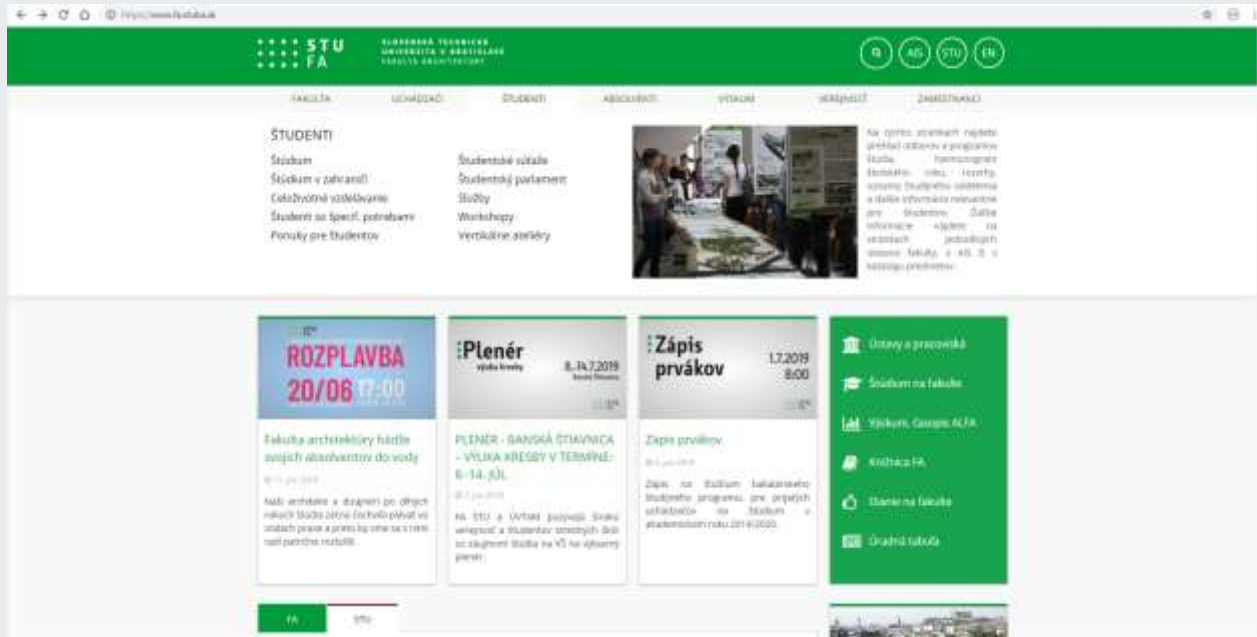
https://www.fa.stuba.sk

STU FA

SLOVENSKÁ TECHNICKÁ UNIVERZITA V BRATISLAVE FAKULTA ARCHITEKTÚRY

AIS STU EN

FAKULTA UCHÁDZAČI ŠTUDENTI ABSOLVENTI VÝSKUM VEREJNOSŤ ZAMESTNANCI

ŠTUDENTI

Štúdium
Štúdium v zahraničí
Celoživotné vzdelávanie
Študenti so špecif. potrebami
Ponuky pre študentov

Študentské súťaže
Študentský parlament
Služby
Workshopy
Vertikálne ateliéry

Na týchto stránkach nájdete prehľad odborov a programov štúdia, harmonogram školského roka, rozvrhy, systémy študijného oddelenia a ďalšie informácie relevantné pre študentov. Ďalšie informácie nájdete na stránkach jednotlivých ústavov fakulty, v AIS či v katalógu predmetov.

ROZPLAVBA 20/06 17:00

Fakulta architektúry hádže svojich absolventov do vody

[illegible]

Naši architekti a dizajnéri po dlhých rokoch štúdia začnú čochvíľa plávať vo vodách praxe a preto by sme sa s nimi radi patrične rozlúčili.

Plenér výuka kresby 8.-14.7.2019 Banská Štiavnica

PLENÉR - BANSKÁ ŠTIAVNICA - VÝUKA KRESBY V TERMÍNE: 8.-14. JÚL

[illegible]

FA STU a ÚVTAM pozývajú širokú verejnosť a študentov stredných škôl so záujmom štúdia na VŠ na výtvarný plenér.

Zápis prvákov 1.7.2019 8:00

Zápis prvákov

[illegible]

Zápis na štúdium bakalárskeho študijného programu pre prijatých uchádzačov na štúdium v akademickom roku 2019/2020.

Ústavy a pracoviská
Štúdium na fakulte
Výskum, Časopis ALFA
Knižnica FA
Dianie na fakulte
Úradná tabuľa

FA STU